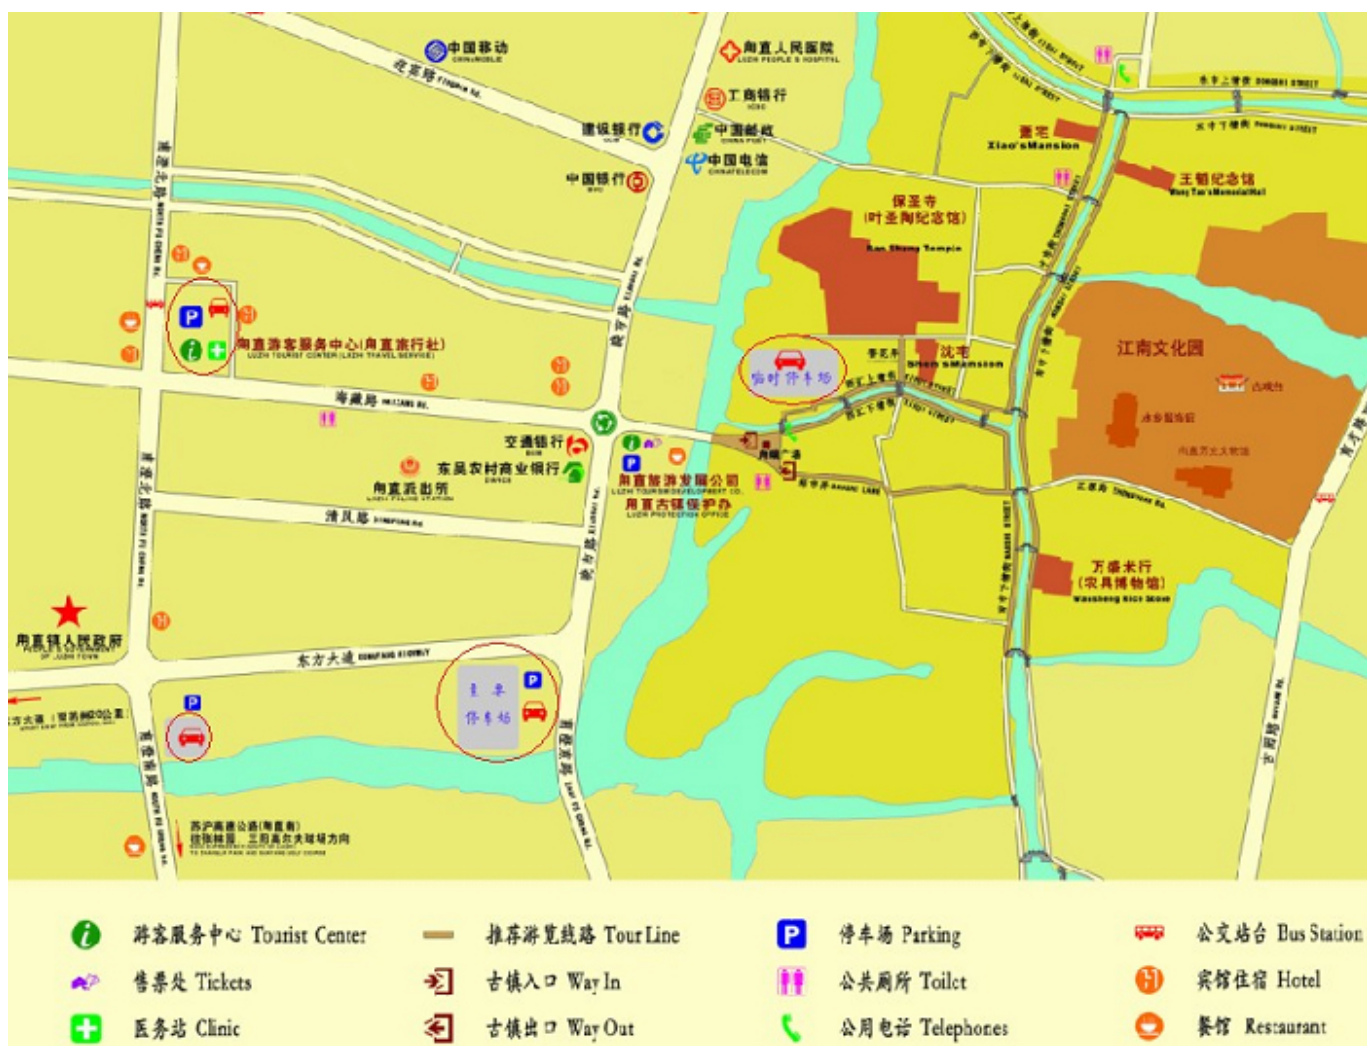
中国移动
甪直人民医院
工商银行
建设银行
中国邮政
中国电信
中国银行
萧宅
Xiao'sMansion
王韬纪念馆
Wang Tao's Memorial Hall
保圣寺
(叶圣陶纪念馆)
Bao Sheng Temple
江南文化园
沈宅
Shen'sMansion
临时停车场
甪直游客服务中心(甪直旅行社)
海藏路
交通银行
东吴农村商业银行
甪直派出所
清风路
甪直旅游发展公司
甪直古镇保护办
万盛米行
(农具博物馆)
Wansheng Rice Store
甪直镇人民政府
东方大道
停车场
苏沪高速公路(甪直段)